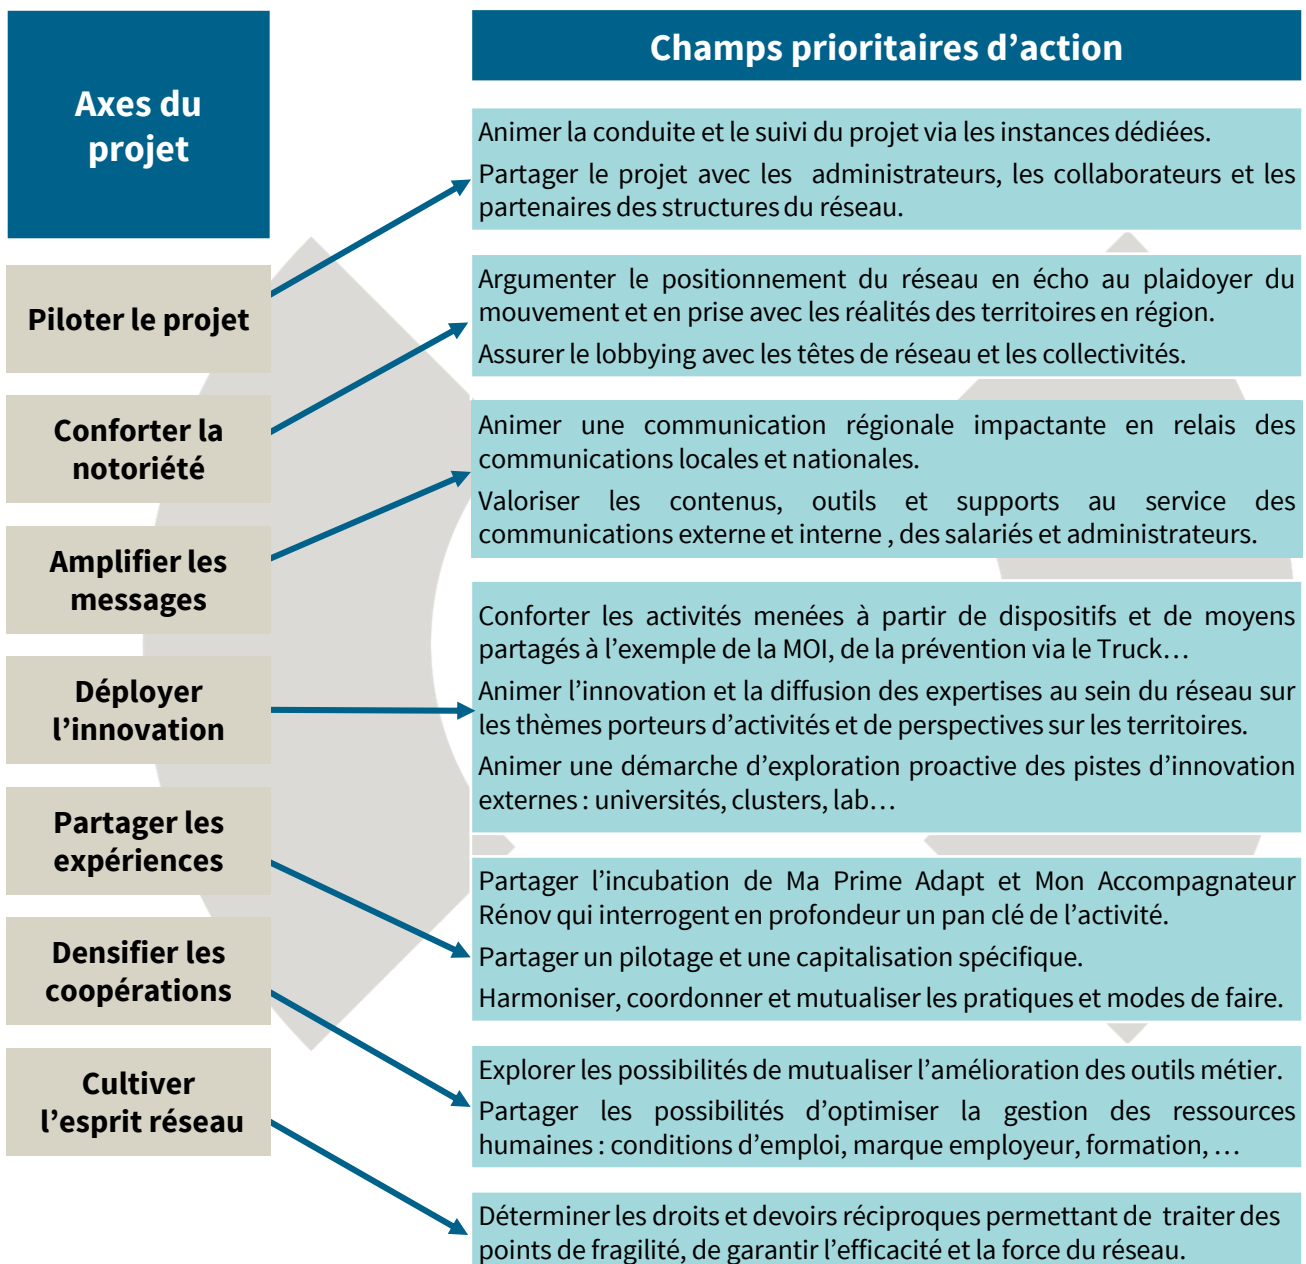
Axes du projet

Piloter le projet

Conforter la notoriété

Amplifier les messages

Déployer l'innovation

Partager les expériences

Densifier les coopérations

Cultiver l'esprit réseau

Champs prioritaires d'action

Animer la conduite et le suivi du projet via les instances dédiées.

Partager le projet avec les administrateurs, les collaborateurs et les partenaires des structures du réseau.

Argumenter le positionnement du réseau en écho au plaidoyer du mouvement et en prise avec les réalités des territoires en région.

Assurer le lobbying avec les têtes de réseau et les collectivités.

Animer une communication régionale impactante en relais des communications locales et nationales.

Valoriser les contenus, outils et supports au service des communications externe et interne , des salariés et administrateurs.

Conforter les activités menées à partir de dispositifs et de moyens partagés à l'exemple de la MOI, de la prévention via le Truck…

Animer l'innovation et la diffusion des expertises au sein du réseau sur les thèmes porteurs d'activités et de perspectives sur les territoires.

Animer une démarche d'exploration proactive des pistes d'innovation externes : universités, clusters, lab…

Partager l'incubation de Ma Prime Adapt et Mon Accompagnateur Rénov qui interrogent en profondeur un pan clé de l'activité.

Partager un pilotage et une capitalisation spécifique.

Harmoniser, coordonner et mutualiser les pratiques et modes de faire.

Explorer les possibilités de mutualiser l'amélioration des outils métier.

Partager les possibilités d'optimiser la gestion des ressources humaines : conditions d'emploi, marque employeur, formation, …

Déterminer les droits et devoirs réciproques permettant de traiter des points de fragilité, de garantir l'efficacité et la force du réseau.